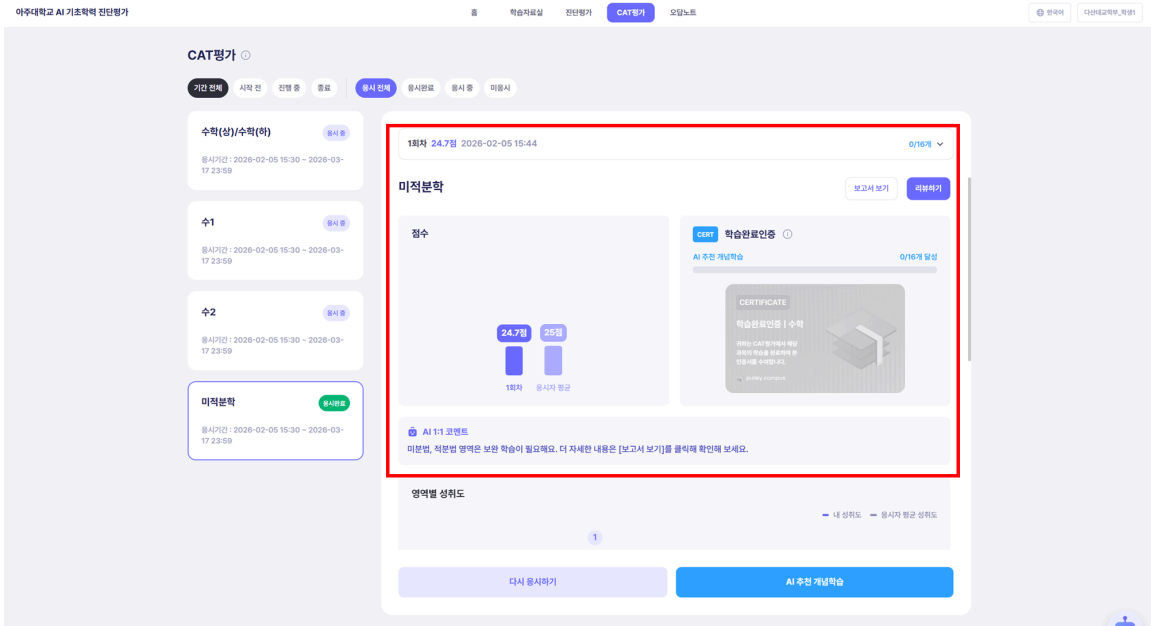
아주대학교 AI 기초학력 진단평가

홈 학습자료실 진단평가 CAT평가 오답노트

한국어 다산데교학부_학생1

CAT평가

기간 전체 시작 전 진행 중 종료 응시 전체 응시완료 응시 중 미응시

수학(상)/수학(하) 응시 중
응시기간 : 2026-02-05 15:30 ~ 2026-03-17 23:59

수1 응시 중
응시기간 : 2026-02-05 15:30 ~ 2026-03-17 23:59

수2 응시 중
응시기간 : 2026-02-05 15:30 ~ 2026-03-17 23:59

미적분학 응시완료
응시기간 : 2026-02-05 15:30 ~ 2026-03-17 23:59

1회차 24.7점 2026-02-05 15:44 0/16개

미적분학

보고서 보기 리뷰하기

점수

24.7점 25점

1회차 응시자 평균

CERT 학습완료인증

AI 추천 개념학습 0/16개 달성

CERTIFICATE

학습완료인증 | 수학

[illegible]

AI 1:1 코멘트

미분법, 적분법 영역은 보완 학습이 필요해요. 더 자세한 내용은 [보고서 보기]를 클릭해 확인해 보세요.

영역별 성취도

내 성취도 응시자 평균 성취도

1

다시 응시하기 AI 추천 개념학습